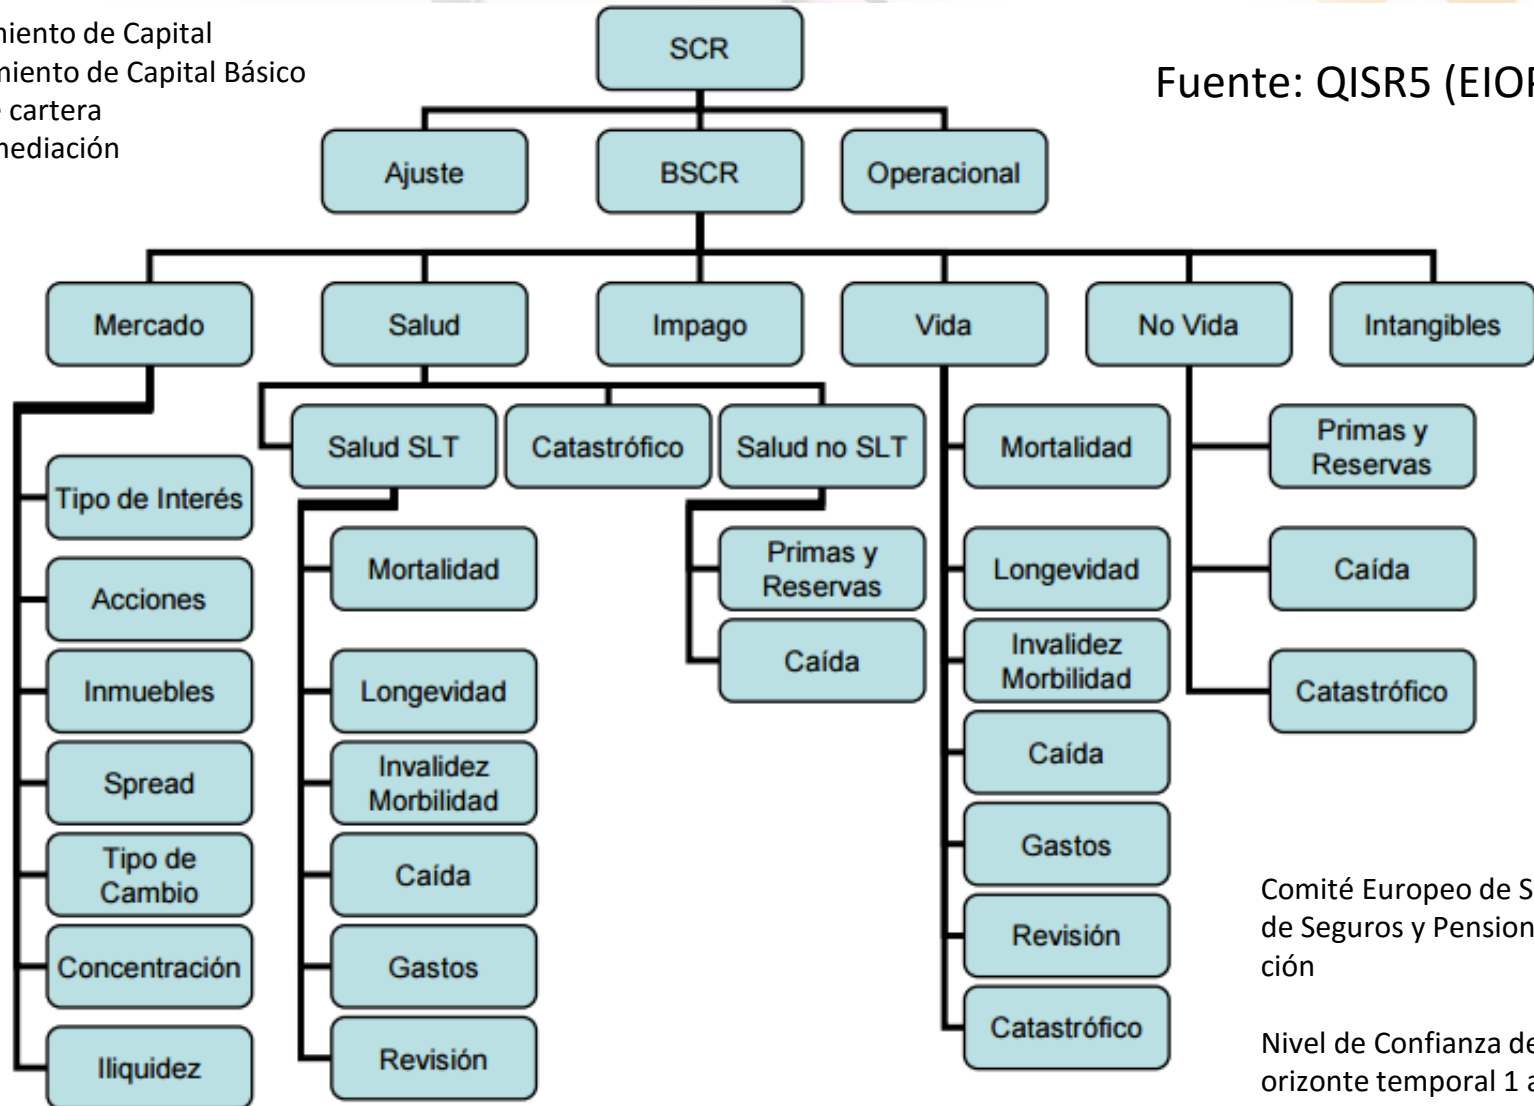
niento de Capital
niento de Capital Básico
cartera
nediación

Fuente: QISR5 (EIO

SCR

Ajuste

BSCR

Operacional

Mercado

Salud

Impago

Vida

No Vida

Intangibles

Tipo de Interés

Acciones

Inmuebles

Spread

Tipo de Cambio

Concentración

Iliquidez

Salud SLT

Catastrófico

Salud no SLT

Mortalidad

Longevidad

Invalidez Morbilidad

Caída

Gastos

Revisión

Primas y Reservas

Caída

Mortalidad

Longevidad

Invalidez Morbilidad

Caída

Gastos

Revisión

Catastrófico

Primas y Reservas

Caída

Catastrófico

Comité Europeo de S
de Seguros y Pension
ción

Nivel de Confianza de
orizonte temporal 1 a